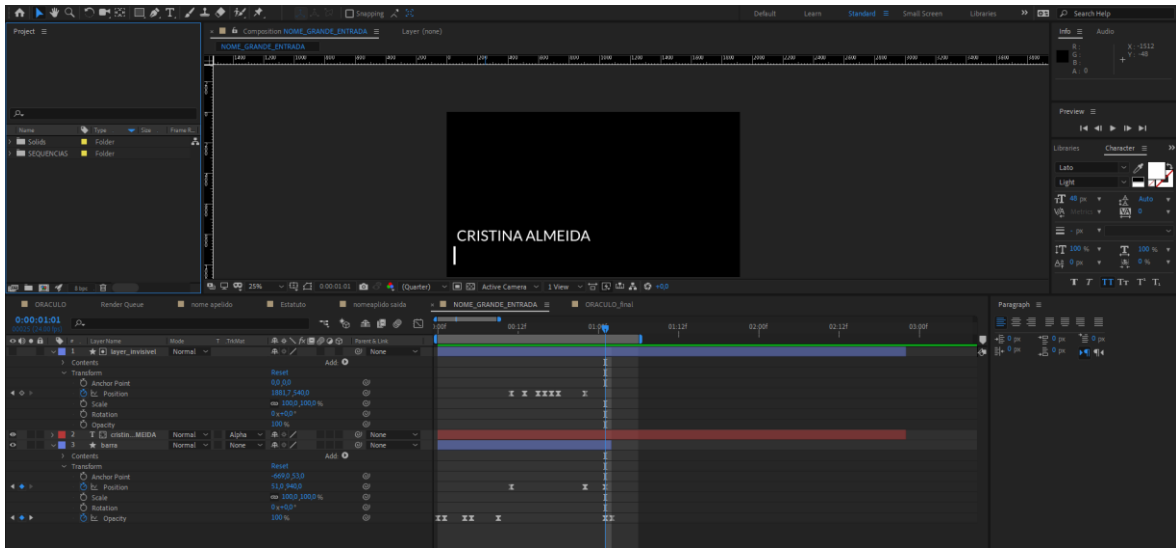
Snapping

Default Learn Standard Small Screen Libraries Search Help

Project ≡

Composition NOME_GRANDE_ENTRADA ≡ Layer (none)

NOME_GRANDE_ENTRADA

Info ≡ Audio

R:
G:
B:
A: 0

X: -1512
Y: -48

Preview ≡

Libraries Character ≡

Lato
Light
40 px Auto
Metrics 0
- px
100 % 100 %
0 px 0 %

Name Type Size Frame R.
Solids Folder
SEQUENCIAS Folder

CRISTINA ALMEIDA

8 bpc

25% 0:00:01:01 (Quarter) Active Camera 1 View +0,0

ORACULO Render Queue nome apelido Estatuto nomeaplido saida NOME_GRANDE_ENTRADA ≡ ORACULO_final

0:00:01:01
00025 (24.00 fps)

Layer Name Mode T TrkMat Parent & Link

1 layer_invisivel Normal None
Contents Add
Transform Reset
Anchor Point 0,0,0,0
Position 1061,7,540,0
Scale 100,0,100,0 %
Rotation 0 x+0,0°
Opacity 100 %
2 T cristin...MEIDA Normal Alpha None
3 barra Normal None None
Contents Add
Transform Reset
Anchor Point -669,0,53,0
Position 53,0,940,0
Scale 100,0,100,0 %
Rotation 0 x+0,0°
Opacity 100 %

00f 00:12f 01:00f 01:12f 02:00f 02:12f 03:00f

Paragraph ≡
0 px 0 px 0 px
0 px 0 px